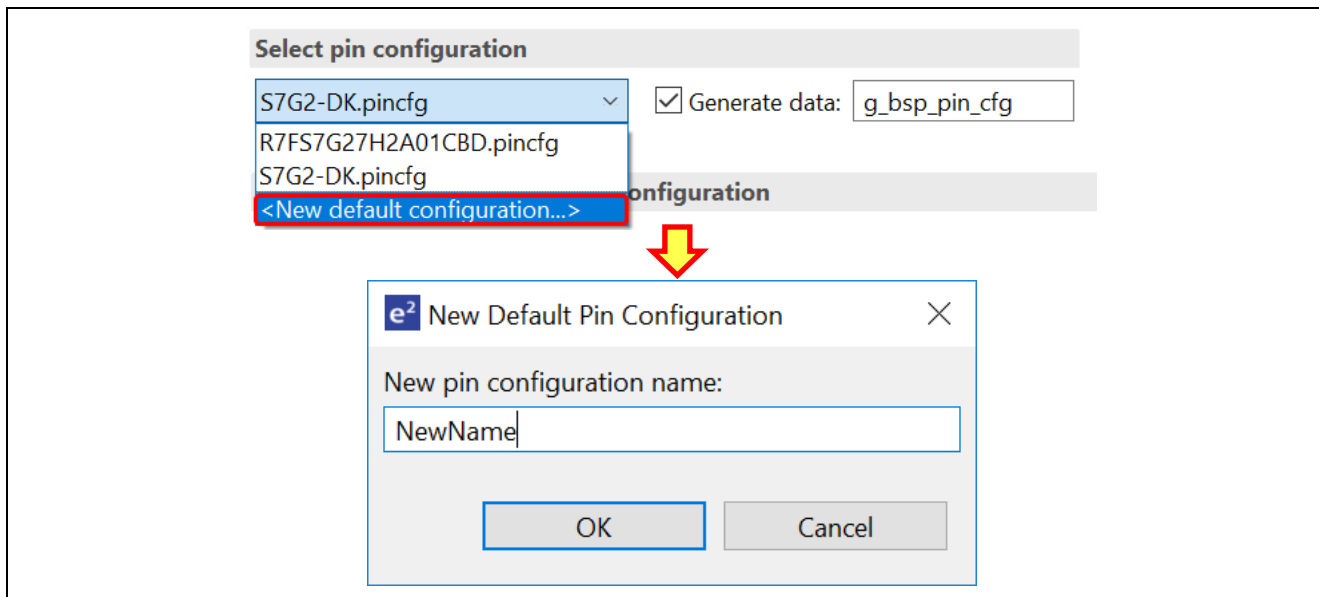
Select pin configuration

S7G2-DK.pincfg

Generate data: g_bsp_pin_cfg

R7FS7G27H2A01CBD.pincfg

S7G2-DK.pincfg

<New default configuration...>

onfiguration

$e^2$ New Default Pin Configuration

New pin configuration name:

NewName

OK

Cancel